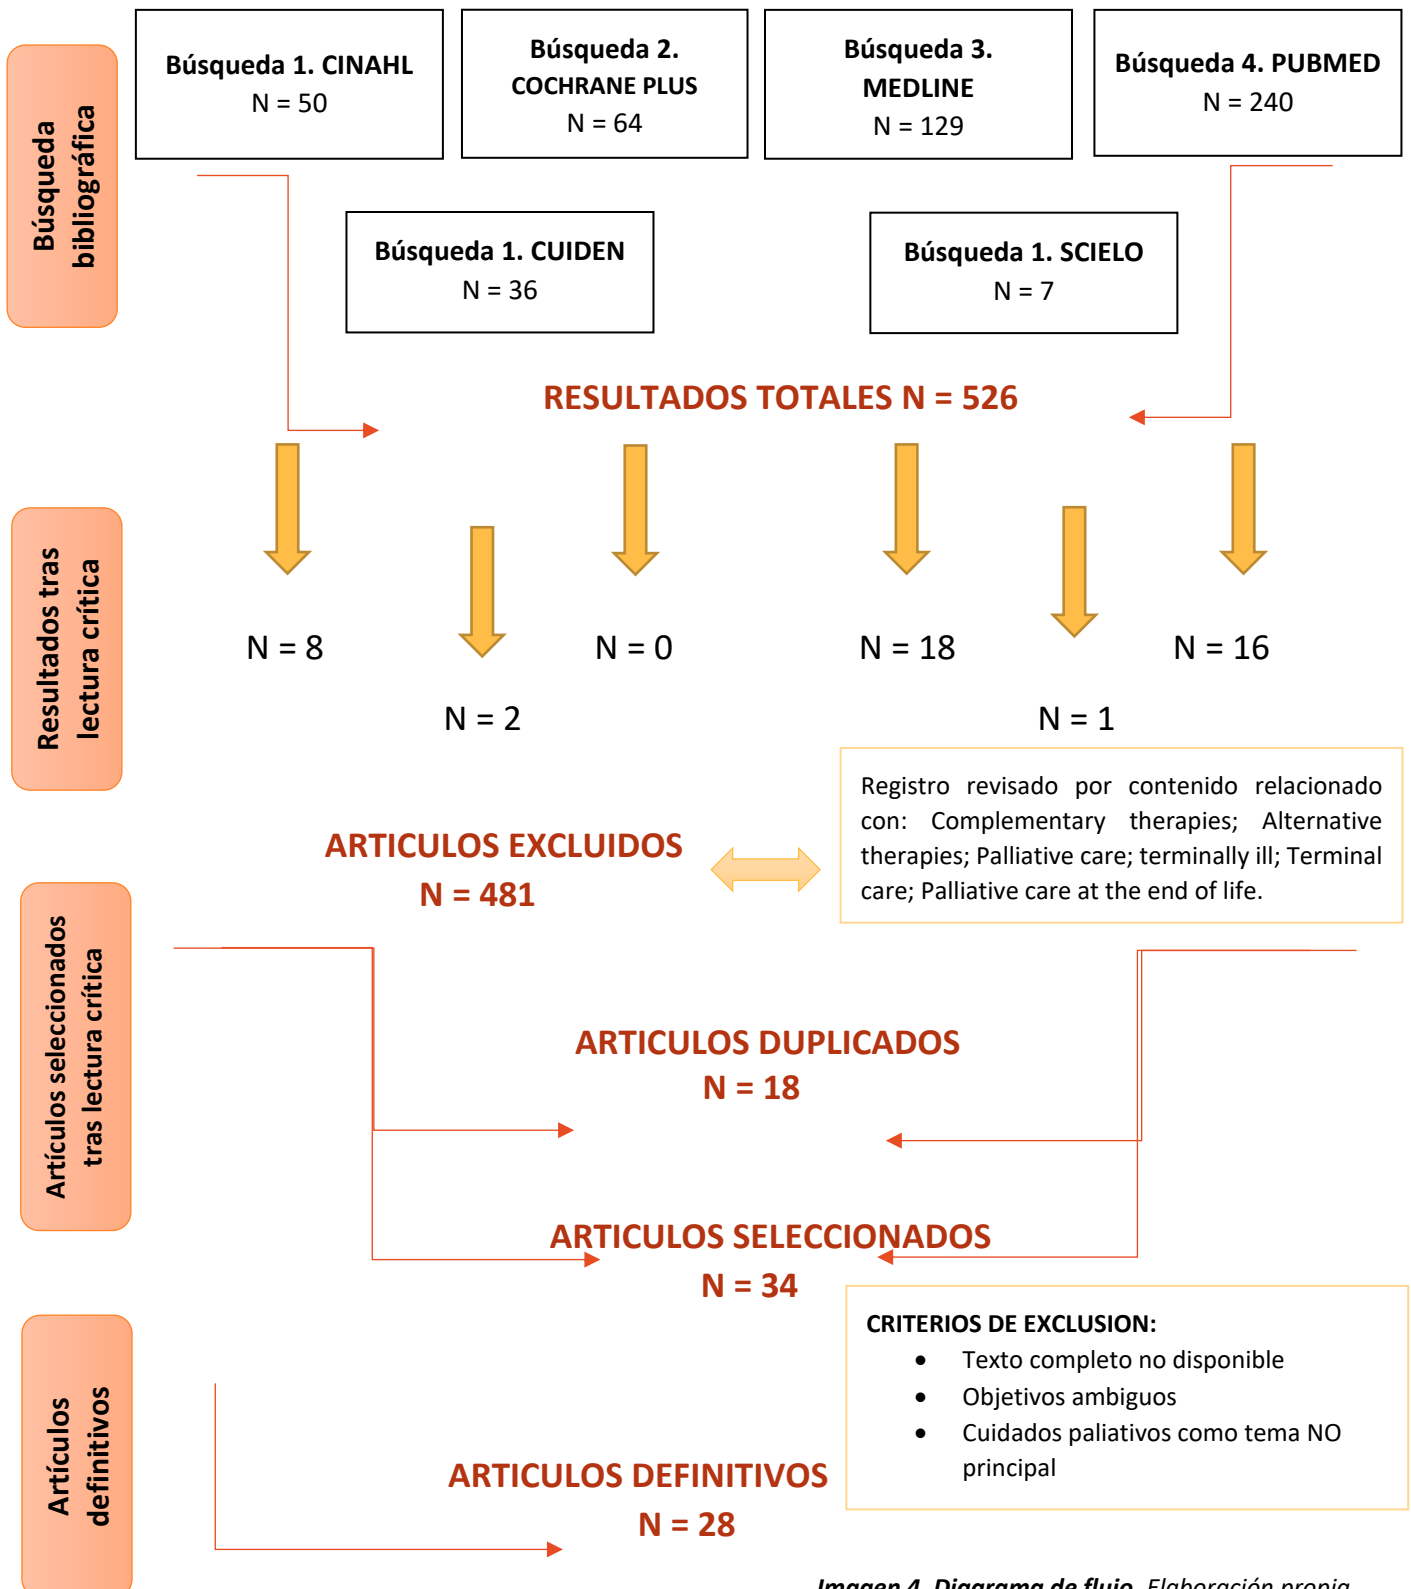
Búsqueda bibliográfica

Búsqueda 1. CINAHL
N = 50

Búsqueda 2. COCHRANE PLUS
N = 64

Búsqueda 3. MEDLINE
N = 129

Búsqueda 4. PUBMED
N = 240

Búsqueda 1. CUIDEN
N = 36

Búsqueda 1. SCIELO
N = 7

RESULTADOS TOTALES N = 526

Resultados tras lectura crítica

N = 8

N = 2

N = 0

N = 18

N = 1

N = 16

ARTICULOS EXCLUIDOS
N = 481

Registro revisado por contenido relacionado con: Complementary therapies; Alternative therapies; Palliative care; terminally ill; Terminal care; Palliative care at the end of life.

Artículos seleccionados tras lectura crítica

ARTICULOS DUPLICADOS
N = 18

ARTICULOS SELECCIONADOS
N = 34

CRITERIOS DE EXCLUSION:
• Texto completo no disponible
• Objetivos ambiguos
• Cuidados paliativos como tema NO principal

Artículos definitivos

ARTICULOS DEFINITIVOS
N = 28

Imagen 4. Diagrama de flujo. Elaboración propia